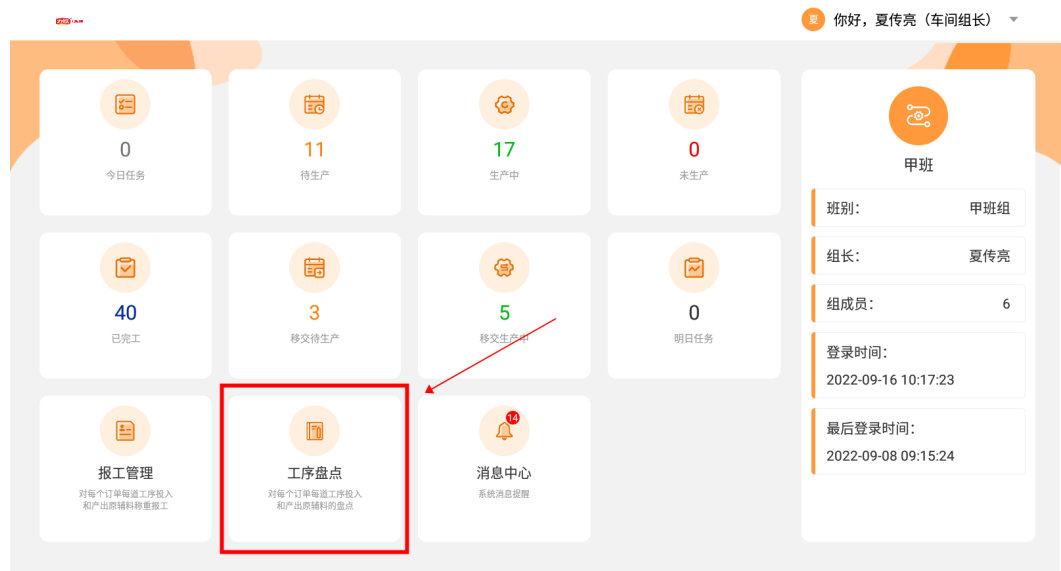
夏 你好，夏传亮（车间组长）

0
今日任务

11
待生产

17
生产中

0
未生产

40
已完工

3
移交待生产

5
移交生产中

0
明日任务

报工管理
对每个订单每道工序投入和产出原辅料称重报工

工序盘点
对每个订单每道工序投入和产出原辅料的盘点

14
消息中心
系统消息提醒

甲班

班别: 甲班组

组长: 夏传亮

组成员: 6

登录时间:
2022-09-16 10:17:23

最后登录时间:
2022-09-08 09:15:24